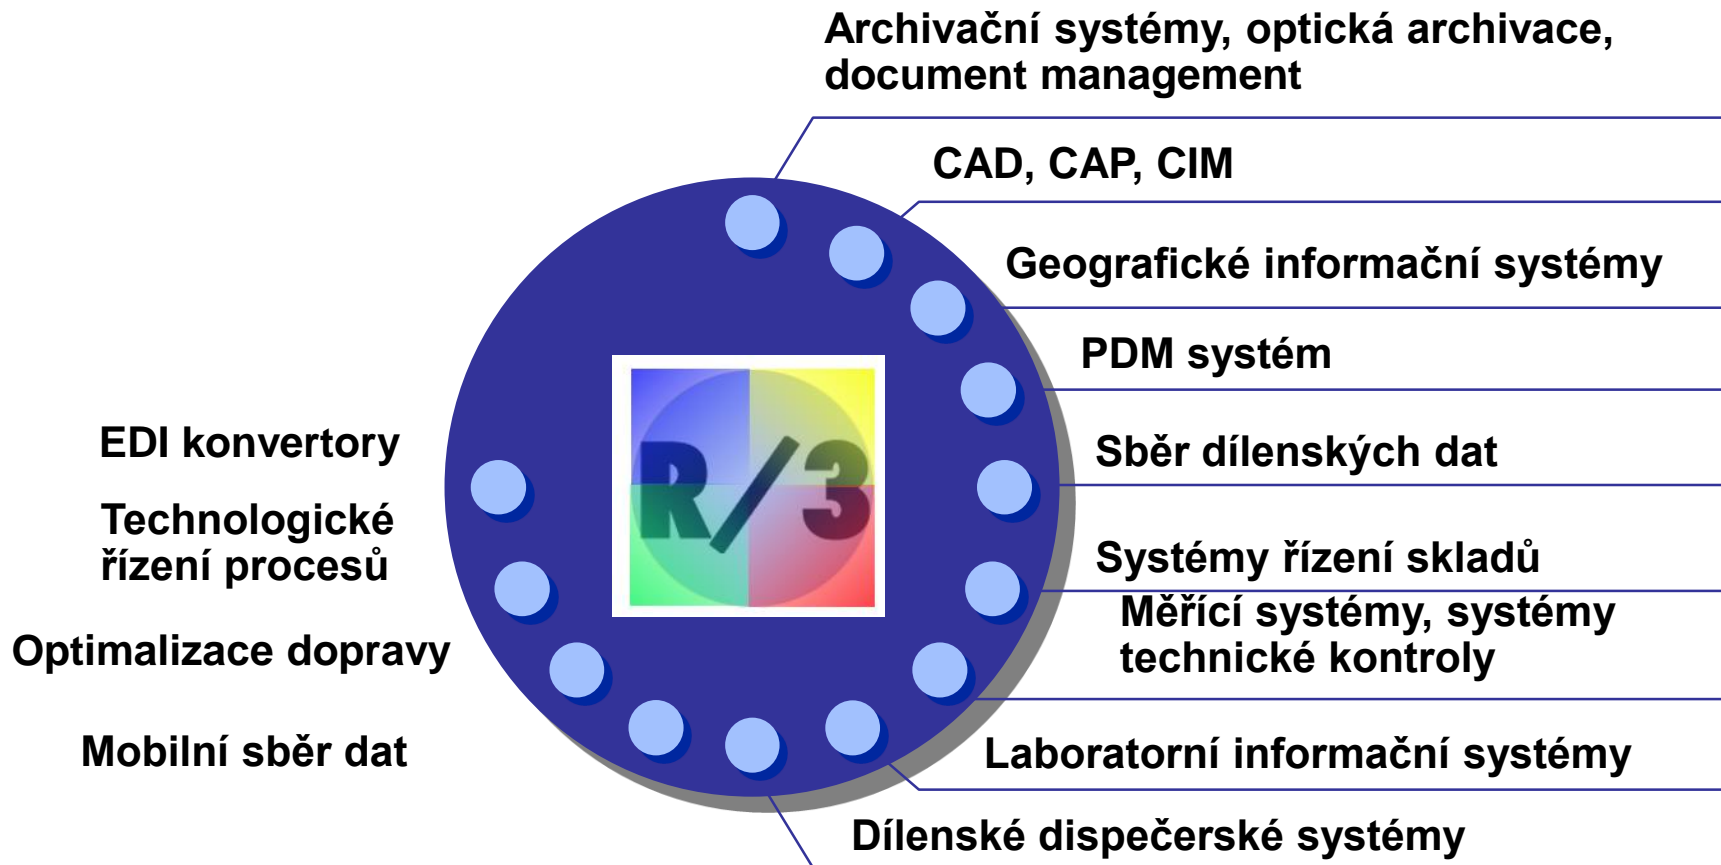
Archivační systémy, optická archivace, document management

CAD, CAP, CIM

Geografické informační systémy

PDM systém

Sběr dílenských dat

Systémy řízení skladů

Měřící systémy, systémy technické kontroly

Laboratorní informační systémy

Dílenské dispečerské systémy

R/3

EDI konvertory

Technologické řízení procesů

Optimalizace dopravy

Mobilní sběr dat